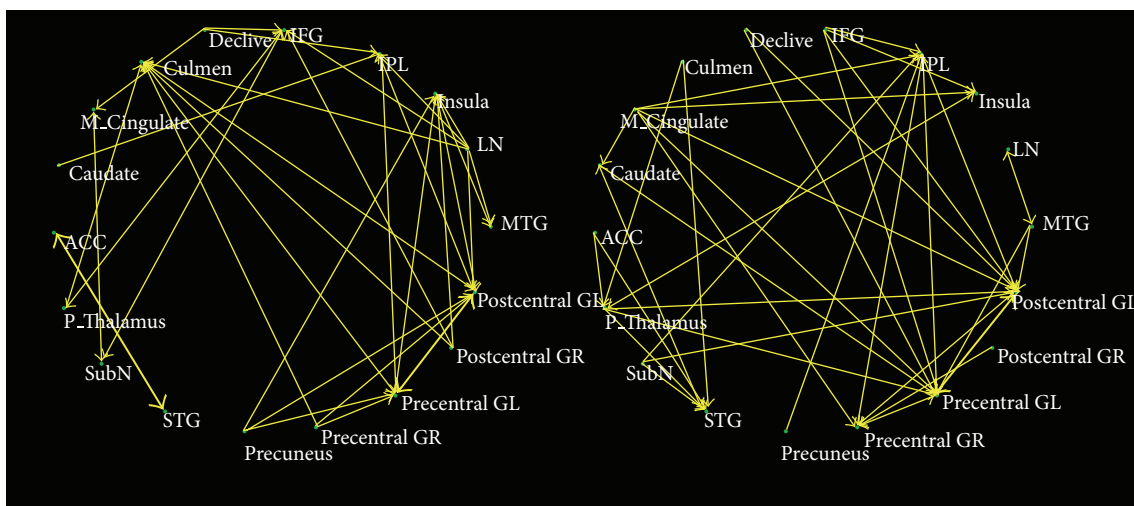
Declive
IFG
IPL
Culmen
Insula
M_Cingulate
LN
Caudate
MTG
ACC
Postcentral GL
P_Thalamus
Postcentral GR
SubN
Precentral GL
STG
Precentral GR
Precuneus

Declive
IFG
IPL
Culmen
Insula
M_Cingulate
LN
Caudate
MTG
ACC
Postcentral GL
P_Thalamus
Postcentral GR
SubN
Precentral GL
STG
Precentral GR
Precuneus